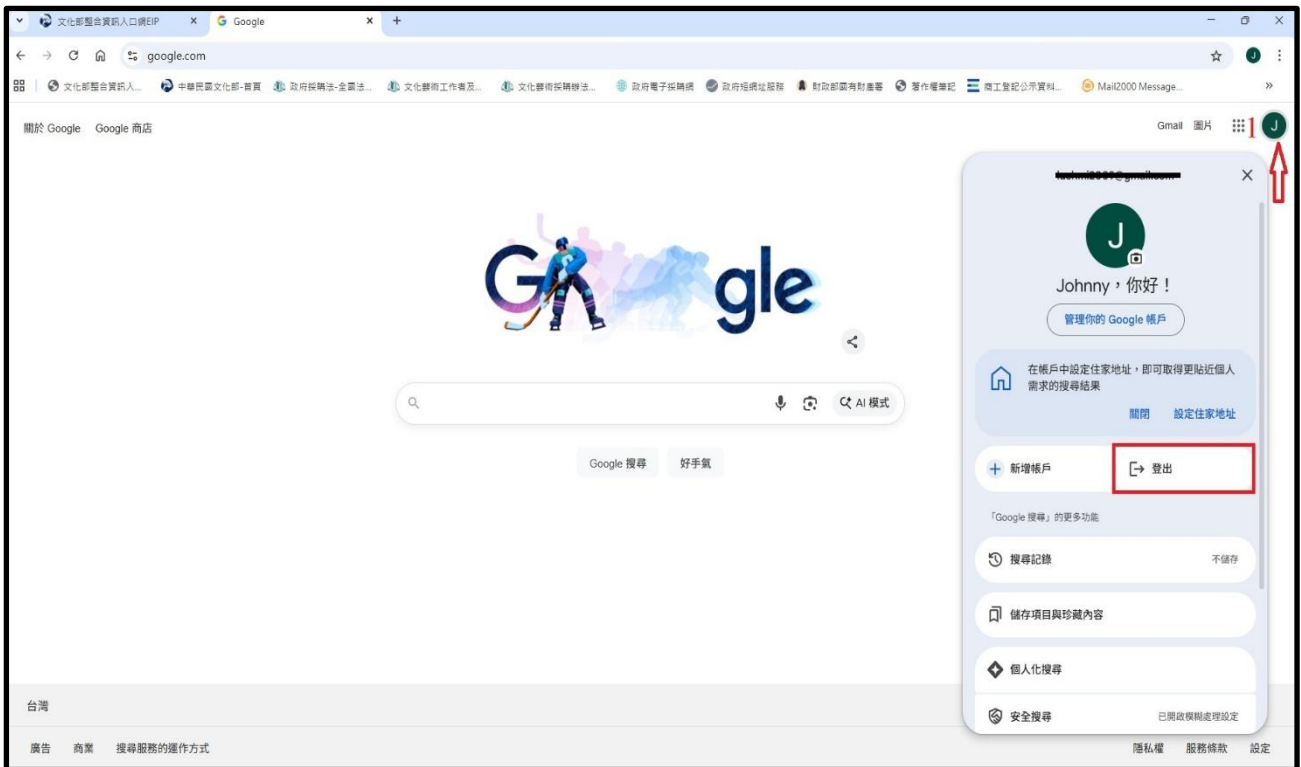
文化部整合資訊入口網EIP
Google
google.com
文化部整合資訊入... 中華民國文化部-首頁 政府採購法-全國法... 文化藝術工作者及... 文化藝術採購辦法... 政府電子採購網 政府招標址服務 財政部國有財產署 著作權筆記 商工登記公示資料... Mail2000 Message...
»
關於 Google Google 商店
Gmail 圖片 1 J
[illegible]
J
Johnny，你好！
管理你的 Google 帳戶
在帳戶中設定住家地址，即可取得更貼近個人需求的搜尋結果
關閉 設定住家地址
+ 新增帳戶
登出
「Google 搜尋」的更多功能
搜尋記錄 不儲存
儲存項目與珍藏內容
個人化搜尋
安全搜尋 已開啟模糊處理設定
AI 模式
Google 搜尋 好手氣
台灣
廣告 商業 搜尋服務的運作方式
隱私權 服務條款 設定